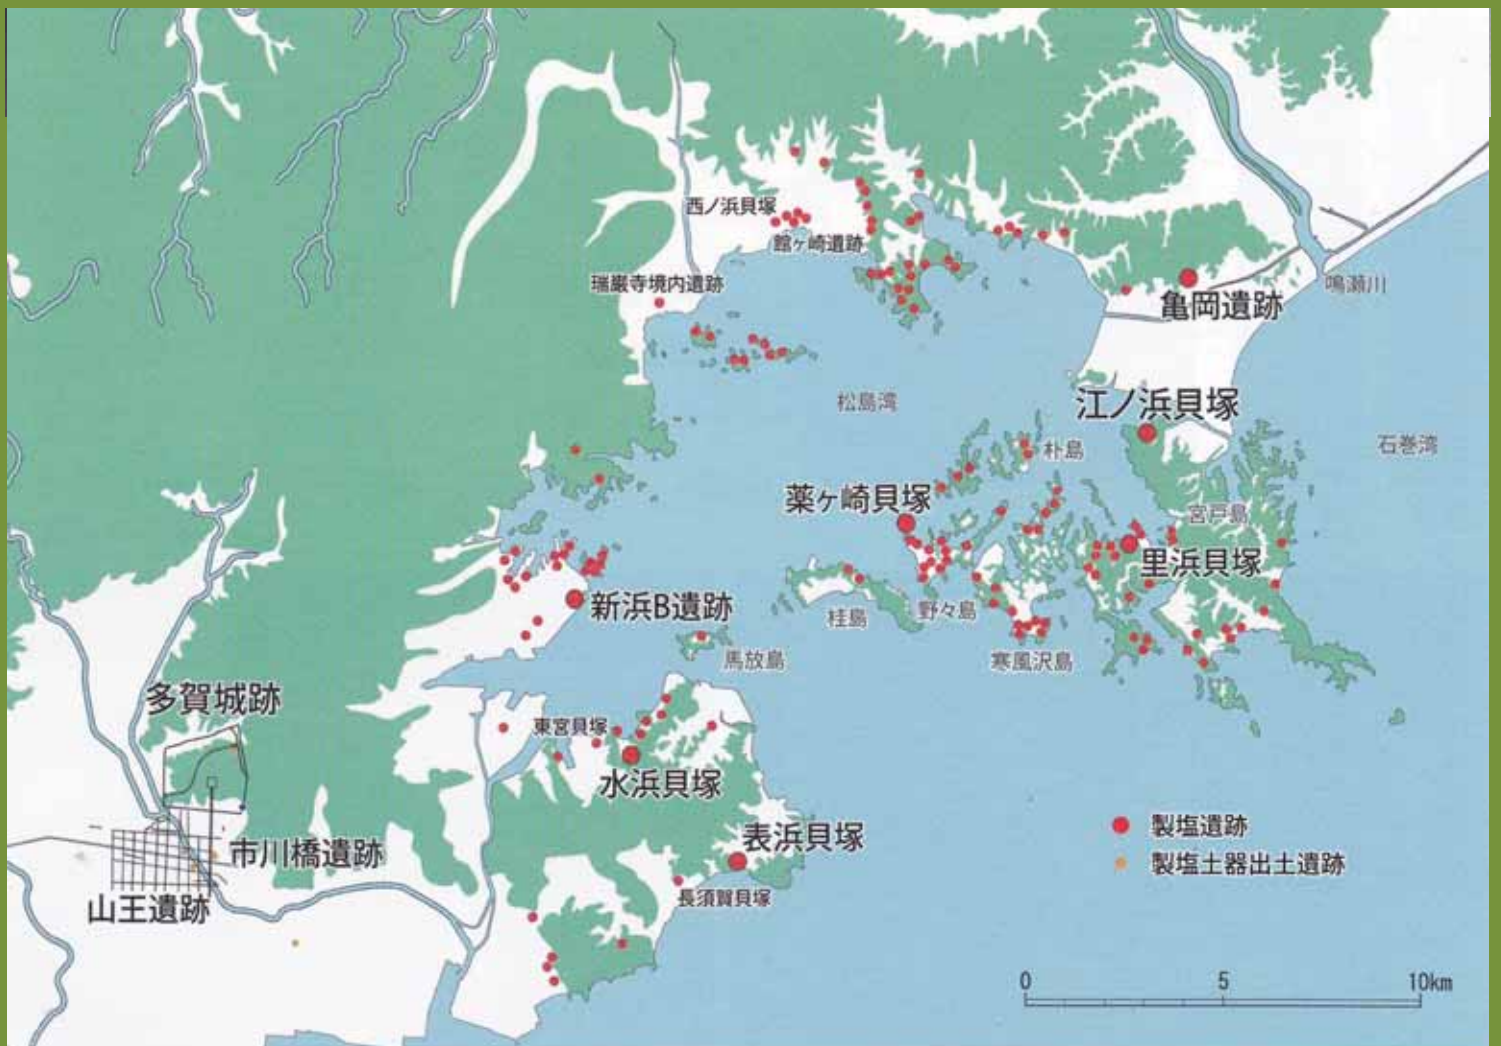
西ノ浜貝塚
館ヶ崎遺跡
瑞巌寺境内遺跡
亀岡遺跡
鳴瀬川
松島湾
江ノ浜貝塚
石巻湾
朴島
薬ヶ崎貝塚
宮戸島
里浜貝塚
新浜B遺跡
桂島
野々島
寒風沢島
馬放島
多賀城跡
東宮貝塚
水浜貝塚
表浜貝塚
市川橋遺跡
山王遺跡
長須賀貝塚
製塩遺跡
製塩土器出土遺跡
0
5
10km